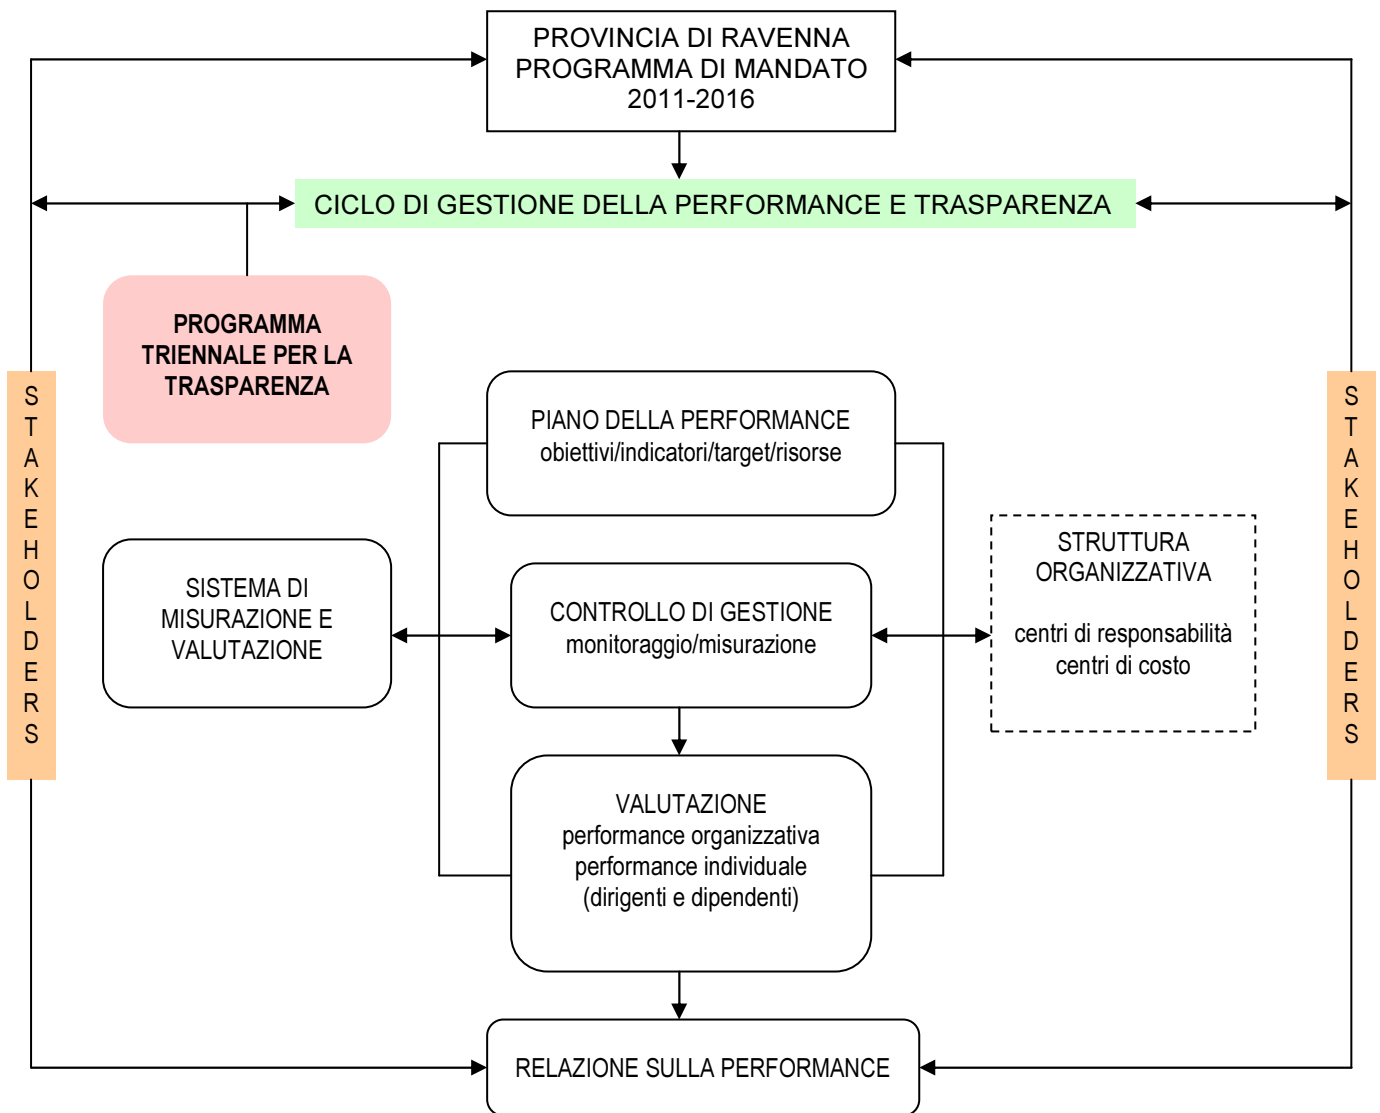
PROVINCIA DI RAVENNA
PROGRAMMA DI MANDATO
2011-2016

CICLO DI GESTIONE DELLA PERFORMANCE E TRASPARENZA

PROGRAMMA TRIENNALE PER LA TRASPARENZA

STAKEHOLDERS

STAKEHOLDERS

PIANO DELLA PERFORMANCE
obiettivi/indicatori/target/risorse

SISTEMA DI MISURAZIONE E VALUTAZIONE

CONTROLLO DI GESTIONE
monitoraggio/misurazione

STRUTTURA ORGANIZZATIVA

centri di responsabilità
centri di costo

VALUTAZIONE
performance organizzativa
performance individuale
(dirigenti e dipendenti)

RELAZIONE SULLA PERFORMANCE